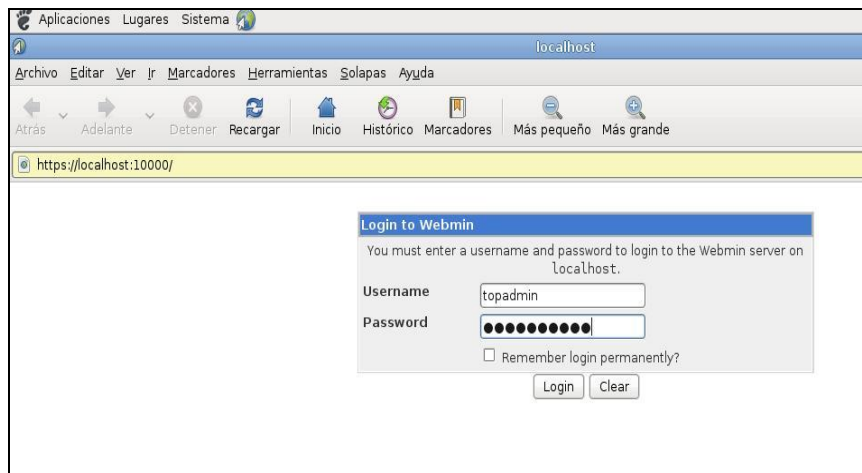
Aplicaciones Lugares Sistema

localhost

Archivo Editar Ver Ir Marcadores Herramientas Solapas Ayuda

Atrás Adelante Detener Recargar Inicio Histórico Marcadores Más pequeño Más grande

https://localhost:10000/

Login to Webmin

You must enter a username and password to login to the Webmin server on localhost.

Username topadmin

Password ••••••••••

Remember login permanently?

Login Clear